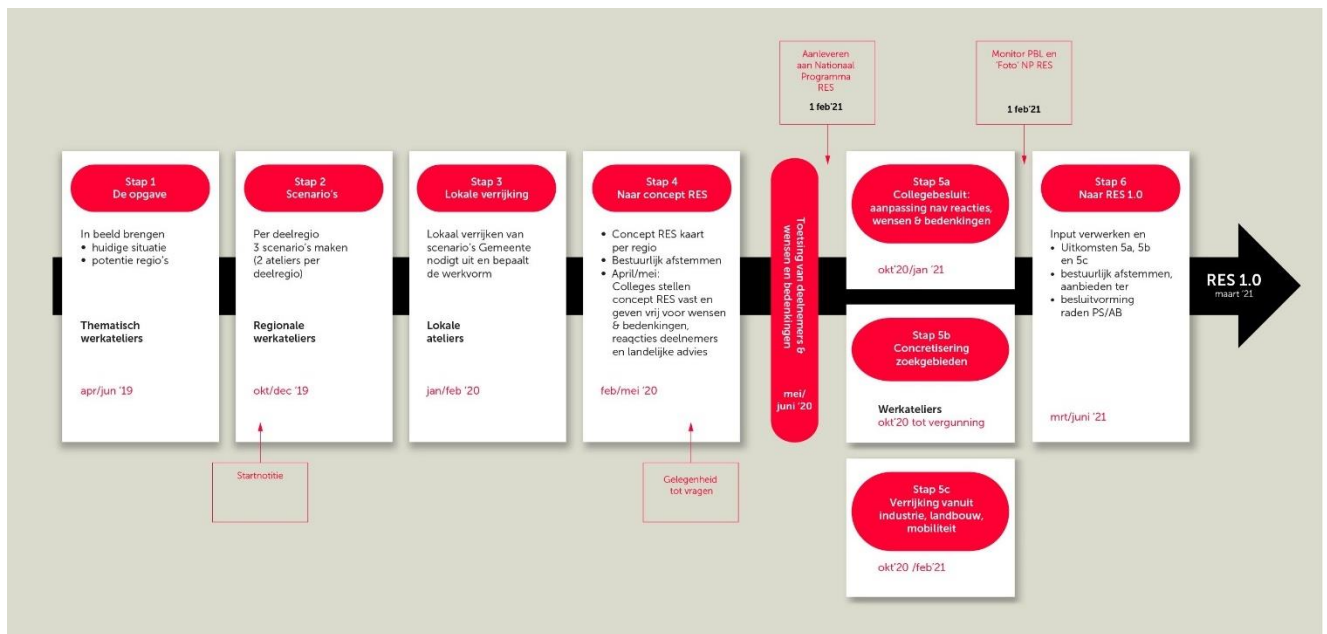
Aanleveren aan Nationaal Programma RES

1 feb'21

Monitor PBL en 'Foto' NP RES

1 feb'21

Stap 1
De opgave

In beeld brengen
• huidige situatie
• potentie regio's

Thematisch werkateliers

apr/jun '19

Stap 2
Scenario's

Per deelregio 3 scenario's maken (2 ateliers per deelregio)

Regionale werkateliers

okt/dec '19

Startnotitie

Stap 3
Lokale verrijking

Lokaal verrijken van scenario's Gemeente nodigt uit en bepaalt de werkvorm

Lokale ateliers

jan/feb '20

Stap 4
Naar concept RES

• Concept RES kaart per regio
• Bestuurlijk afstemmen
• April/mei: Colleges stellen concept RES vast en geven vrij voor wensen & bedenkingen, reacties deelnemers en landelijke advies

feb/mei '20

Gelegenheid tot vragen

Toetsing van deelnemers & wensen en bedenkingen

mei/ juni '20

Stap 5a
Collegebesluit: aanpassing nav reacties, wensen & bedenkingen

okt'20/jan '21

Stap 5b
Concretisering zoekgebieden

Werkateliers
okt'20 tot vergunning

Stap 5c
Verrijking vanuit industrie, landbouw, mobiliteit

okt'20 /feb'21

Stap 6
Naar RES 1.0

Input verwerken en
• Uitkomsten 5a, 5b en 5c
• bestuurlijk afstemmen, aanbieden ter
• besluitvorming raden PS/AB

mrt/juni '21

RES 1.0
maart '21